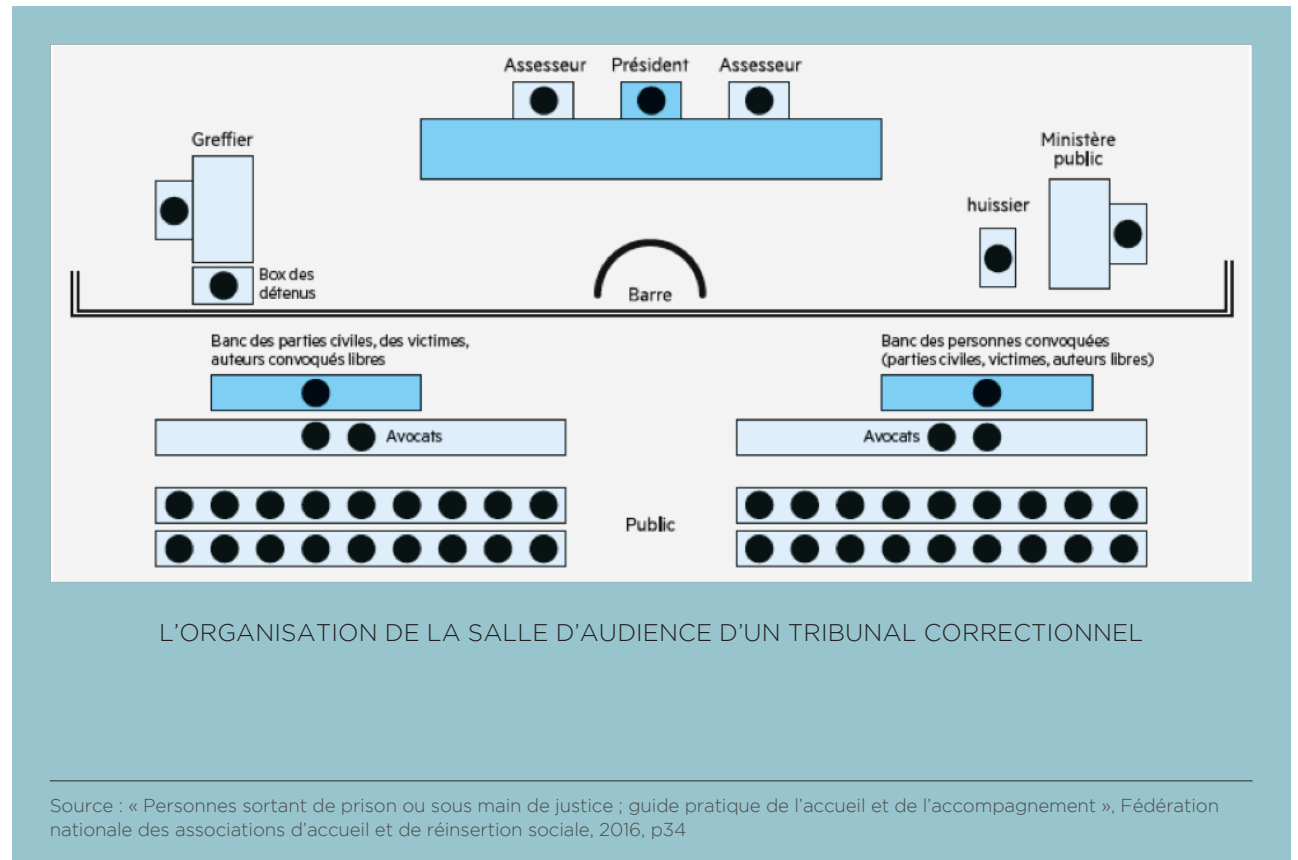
Assesseur Président Assesseur

Greffier

Ministère public

huissier

Box des détenus

Barre

Banc des parties civiles, des victimes, auteurs convoqués libres

Banc des personnes convoquées (parties civiles, victimes, auteurs libres)

Avocats

Avocats

Public

L'ORGANISATION DE LA SALLE D'AUDIENCE D'UN TRIBUNAL CORRECTIONNEL

Source : « Personnes sortant de prison ou sous main de justice ; guide pratique de l'accueil et de l'accompagnement », Fédération nationale des associations d'accueil et de réinsertion sociale, 2016, p34